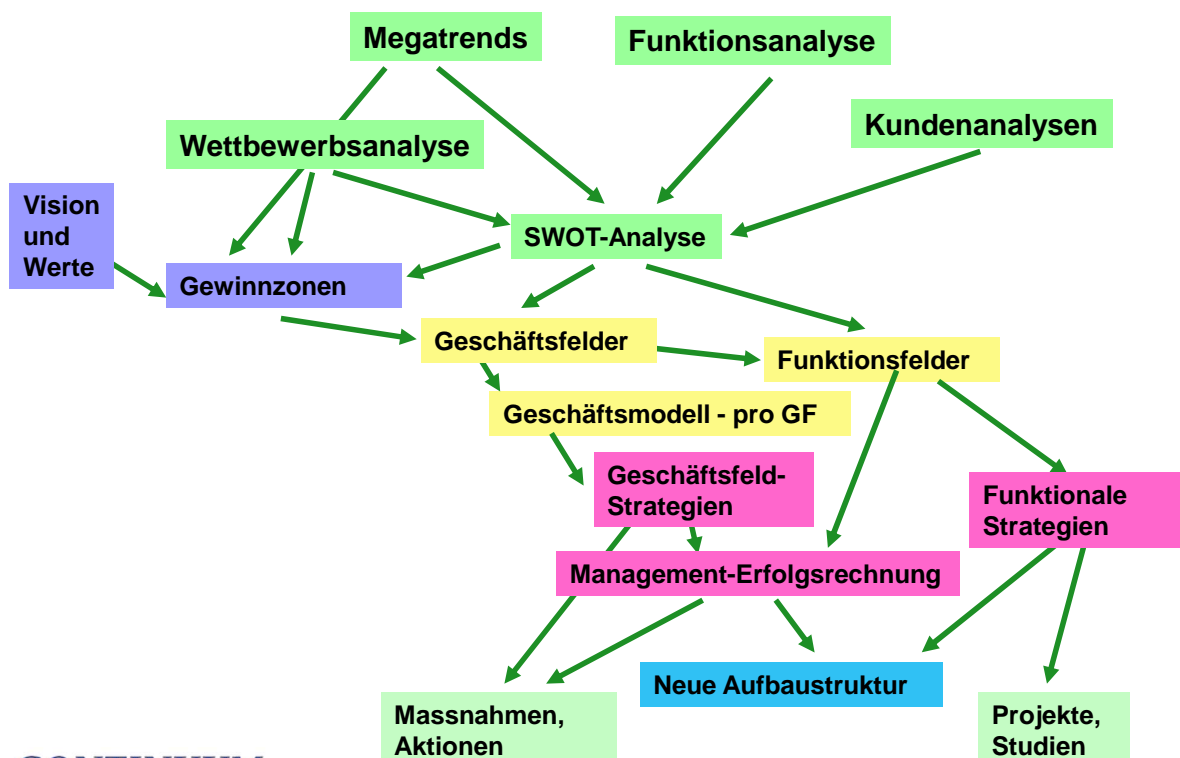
Megatrends

Funktionsanalyse

Wettbewerbsanalyse

Kundenanalysen

Vision und Werte

SWOT-Analyse

Gewinnzonen

Geschäftsfelder

Funktionsfelder

Geschäftsmodell - pro GF

Geschäftsfeld-Strategien

Funktionale Strategien

Management-Erfolgsrechnung

Neue Aufbaustruktur

Massnahmen, Aktionen

Projekte, Studien

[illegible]